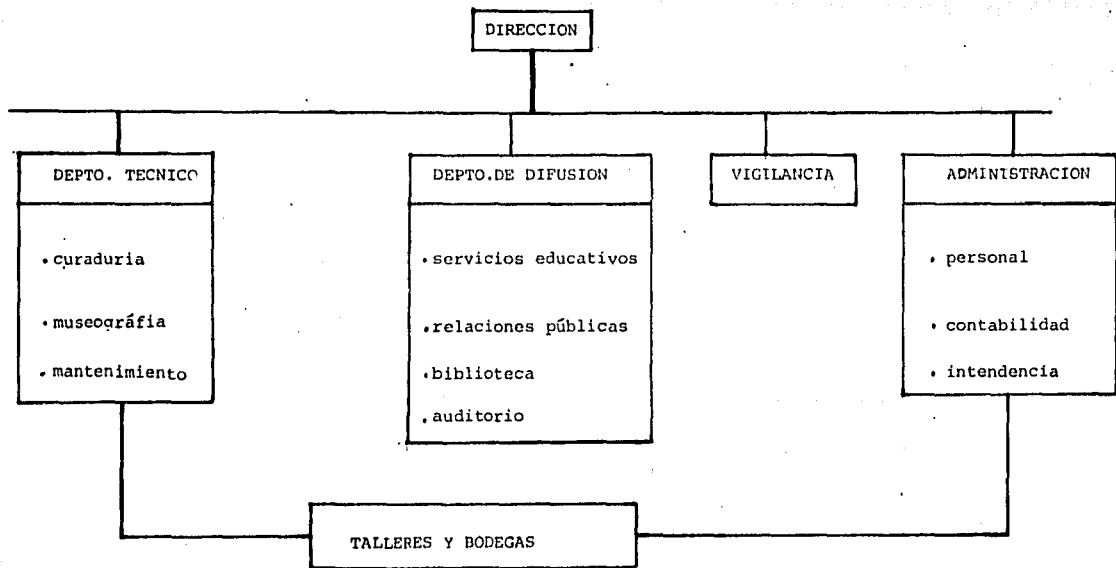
DIRECCION

DEPTO. TECNICO

• curaduria

• museográfia

• mantenimiento

DEPTO.DE DIFUSION

• servicios educativos

• relaciones públicas

• biblioteca

• auditorio

VIGILANCIA

ADMINISTRACION

• personal

• contabilidad

• intendencia

TALLERES Y BODEGAS